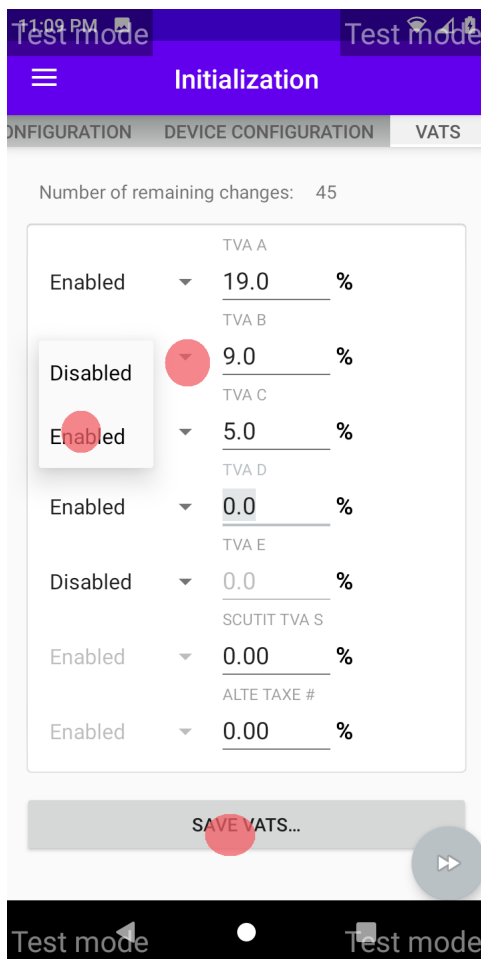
11:09 PM
Test mode
Test mode

Initialization

ONFIGURATION
DEVICE CONFIGURATION
VATS

Number of remaining changes: 45

Enabled
TVA A
19.0 %

Disabled
TVA B
9.0 %

Enabled
TVA C
5.0 %

Enabled
TVA D
0.0 %

Disabled
TVA E
0.0 %

Enabled
SCUTIT TVA S
0.00 %

Enabled
ALTE TAXE #
0.00 %

SAVE VATS...

Test mode
Test mode